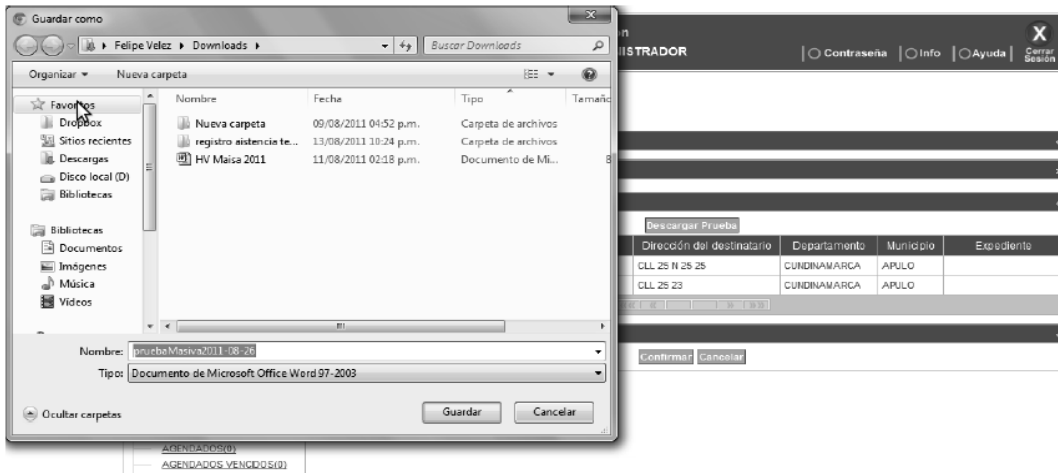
Guardar como

Felipe Velez ▸ Downloads ▸

Buscar Downloads

Organizar ▾ Nueva carpeta

Favoritos
Dropbox
Sitios recientes
Descargas
Disco local (D)
Bibliotecas

Bibliotecas
Documentos
Imágenes
Música
Vídeos

| Nombre | Fecha | Tipo | Tamaño |
|---|---|---|---|
| Nueva carpeta | 09/08/2011 04:52 p.m. | Carpeta de archivos | |
| registro aistencia te... | 13/08/2011 10:24 p.m. | Carpeta de archivos | |
| HV Maisa 2011 | 11/08/2011 02:18 p.m. | Documento de Mi... | 8 |

Nombre: pruebaMasiva2011-08-26

Tipo: Documento de Microsoft Office Word 97-2003

Ocultar carpetas

Guardar Cancelar

n
ISTRADOR

Contraseña Info Ayuda Cerrar Sesión

X

Descargar Prueba

| Dirección del destinatario | Departamento | Municipio | Expediente |
|---|---|---|---|
| CLL 25 N 25 25 | CUNDINAMARCA | APULO | |
| CLL 25 23 | CUNDINAMARCA | APULO | |

Confirmar Cancelar

AGENDADOS(0)
AGENDADOS VENCIDOS(0)